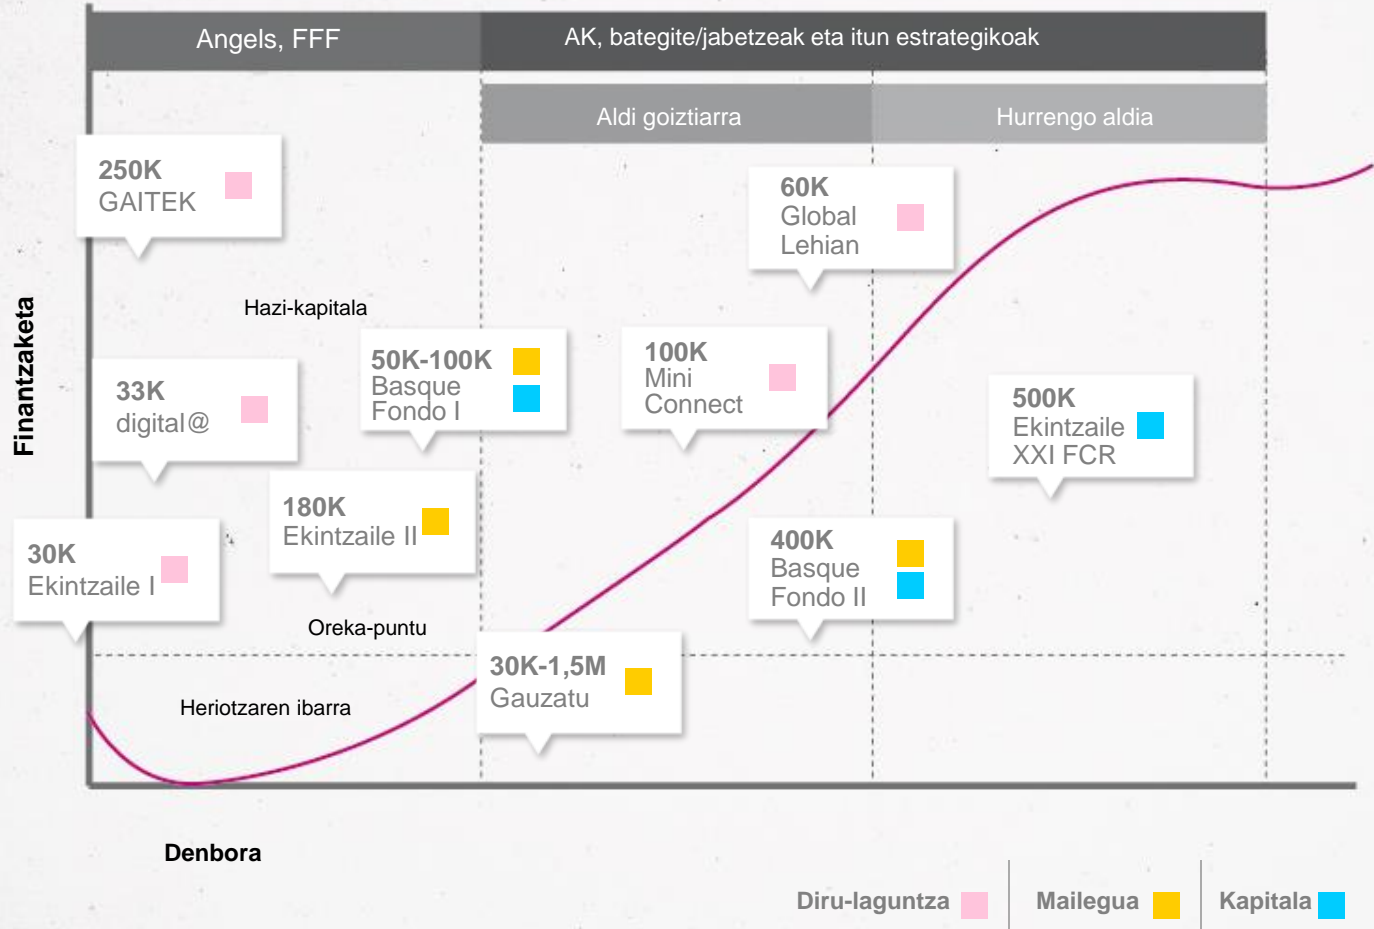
Angels, FFF

AK, bategite/jabetzeak eta itun estrategikoak

Aldi goiztiarra

Hurrengo aldia

250K
GAITEK

60K
Global
Lehian

Hazi-kapitala

Finantzaketa

50K-100K
Basque
Fondo I

100K
Mini
Connect

33K
digital@

500K
Ekintzaile
XXI FCR

180K
Ekintzaile II

30K
Ekintzaile I

400K
Basque
Fondo II

Oreka-puntu

30K-1,5M
Gauzatu

Heriotzaren ibarra

Denbora

Diru-laguntza

Mailegua

Kapitala